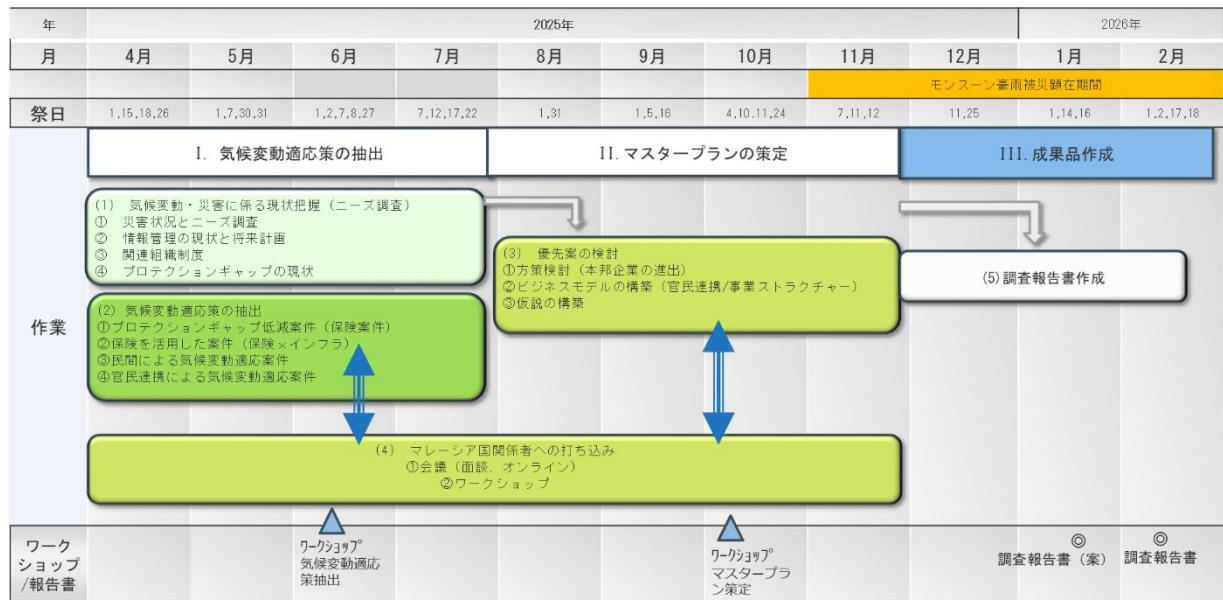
| 年 | 2025年 | | | | | | | | | 2026年 | |
|---|---|---|---|---|---|---|---|---|---|---|---|
| 月 | 4月 | 5月 | 6月 | 7月 | 8月 | 9月 | 10月 | 11月 | 12月 | 1月 | 2月 |
| | | | | | | | | モンスーン豪雨被災顕在期間 | | | |
| 祭日 | 1,15,18,26 | 1,7,30,31 | 1,2,7,8,27 | 7,12,17,22 | 1,31 | 1,5,16 | 4,10.11,24 | 7,11,12 | 11,25 | 1,14,16 | 1,2,17,18 |

I. 気候変動適応策の抽出

II. マスタープランの策定

III. 成果品作成

作業

(1) 気候変動・災害に係る現状把握（ニーズ調査）
① 災害状況とニーズ調査
② 情報管理の現状と将来計画
③ 関連組織制度
④ プロテクションギャップの現状

(2) 気候変動適応策の抽出
①プロテクションギャップ低減案件（保険案件）
②保険を活用した案件（保険×インフラ）
③民間による気候変動適応案件
④官民連携による気候変動適応案件

(3) 優先案の検討
①方策検討（本邦企業の進出）
②ビジネスモデルの構築（官民連携/事業ストラクチャー）
③仮説の構築

(5) 調査報告書作成

(4) マレーシア国関係者への打ち込み
①会議（面談、オンライン）
②ワークショップ

ワークショップ/報告書

ワークショップ
気候変動適応策抽出

ワークショップ
マスタープラン策定

◎
調査報告書（案）

◎
調査報告書